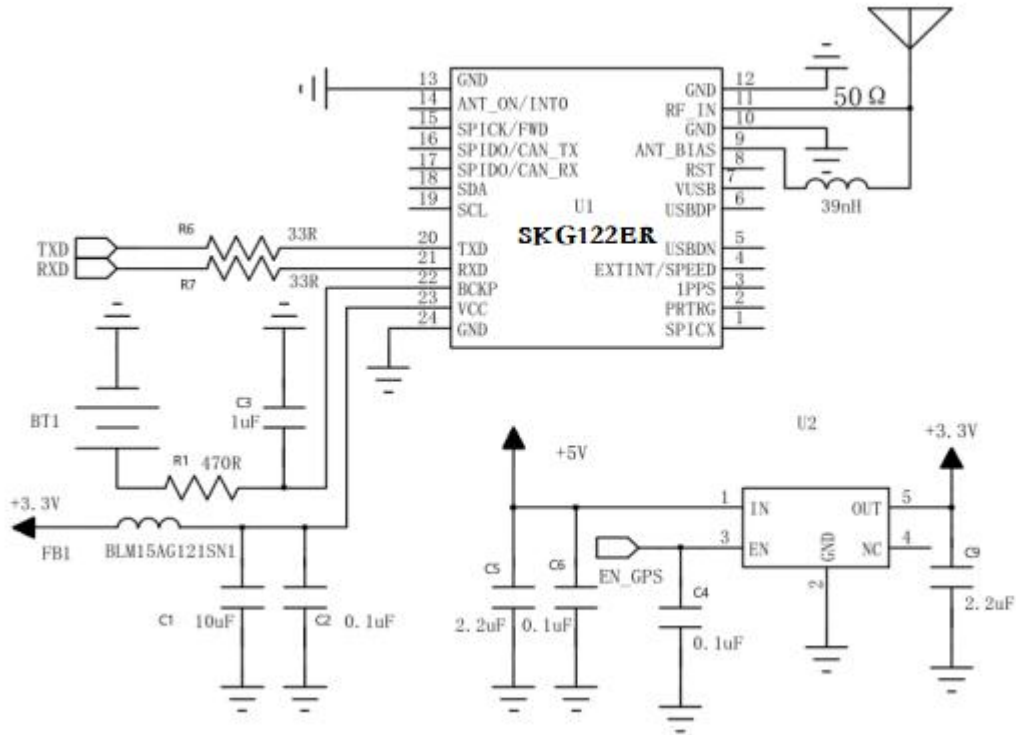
13 GND
14 ANT_ON/INTO
15 SPICK/FWD
16 SPIDO/CAN_TX
17 SPIDO/CAN_RX
18 SDA
19 SCL
20 TXD
21 RXD
22 BCKP
23 VCC
24 GND

GND 12
RF_IN 11
GND 10
ANT_BIAS 9
RST 8
VUSB 7
USBDP 6
USBDN 5
EXTINT/SPEED 4
1PPS 3
PRTRG 2
SPICX 1

U1
SKG122ER

50 Ω
39nH

TXD
RXD
R6
33R
R7
33R

BT1
C3
1uF
R1
470R

+3.3V
FB1
BLM15AG121SN1
C1
10uF
C2
0.1uF

U2
+5V
1 IN
3 EN
OUT 5
NC 4
GND
2
+3.3V
C9
2.2uF
C5
2.2uF
C6
0.1uF
EN_GPS
C4
0.1uF